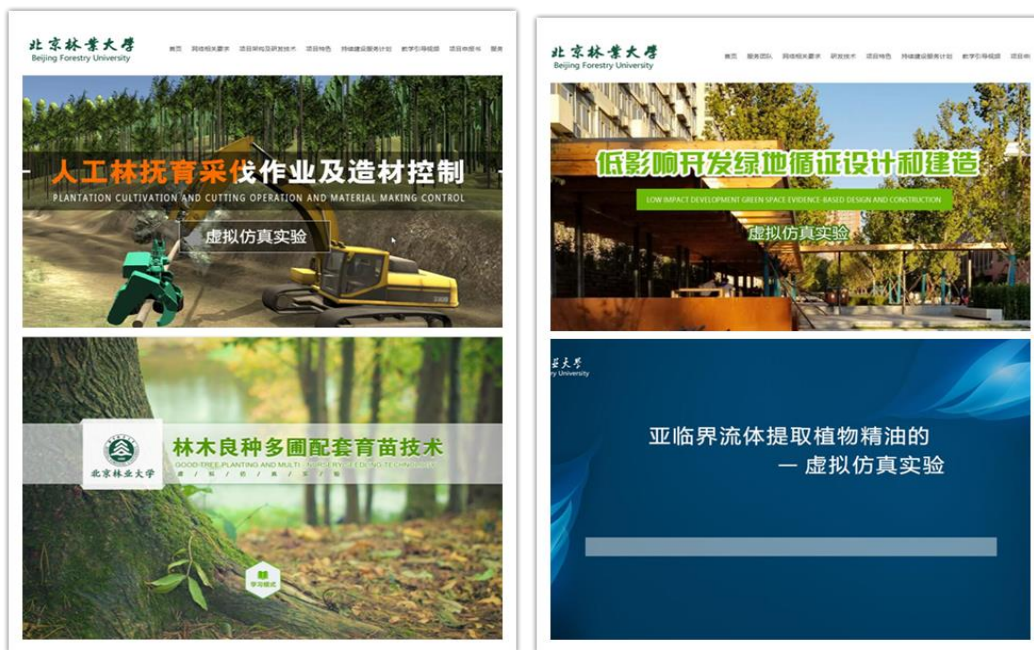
北京林業大學
Beijing Forestry University

首页 网络相关要求 项目架构及研发技术 项目特色 持续建设服务计划 教学引导视频 项目申报书 服务

人工林抚育采伐作业及造材控制
PLANTATION CULTIVATION AND CUTTING OPERATION AND MATERIAL MAKING CONTROL
虚拟仿真实验

林木良种多圃配套育苗技术
GOOD TREE PLANTING AND MULTI-NURSERY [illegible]
北京林业大学
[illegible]

北京林業大學
Beijing Forestry University

首页 服务团队 网络相关要求 研发技术 项目特色 持续建设服务计划 教学引导视频

低影响开发绿地循证设计和建造
LOW IMPACT DEVELOPMENT GREEN SPACE EVIDENCE-BASED DESIGN AND CONSTRUCTION
虚拟仿真实验

業大學
try University

亚临界流体提取植物精油的
一 虚拟仿真实验